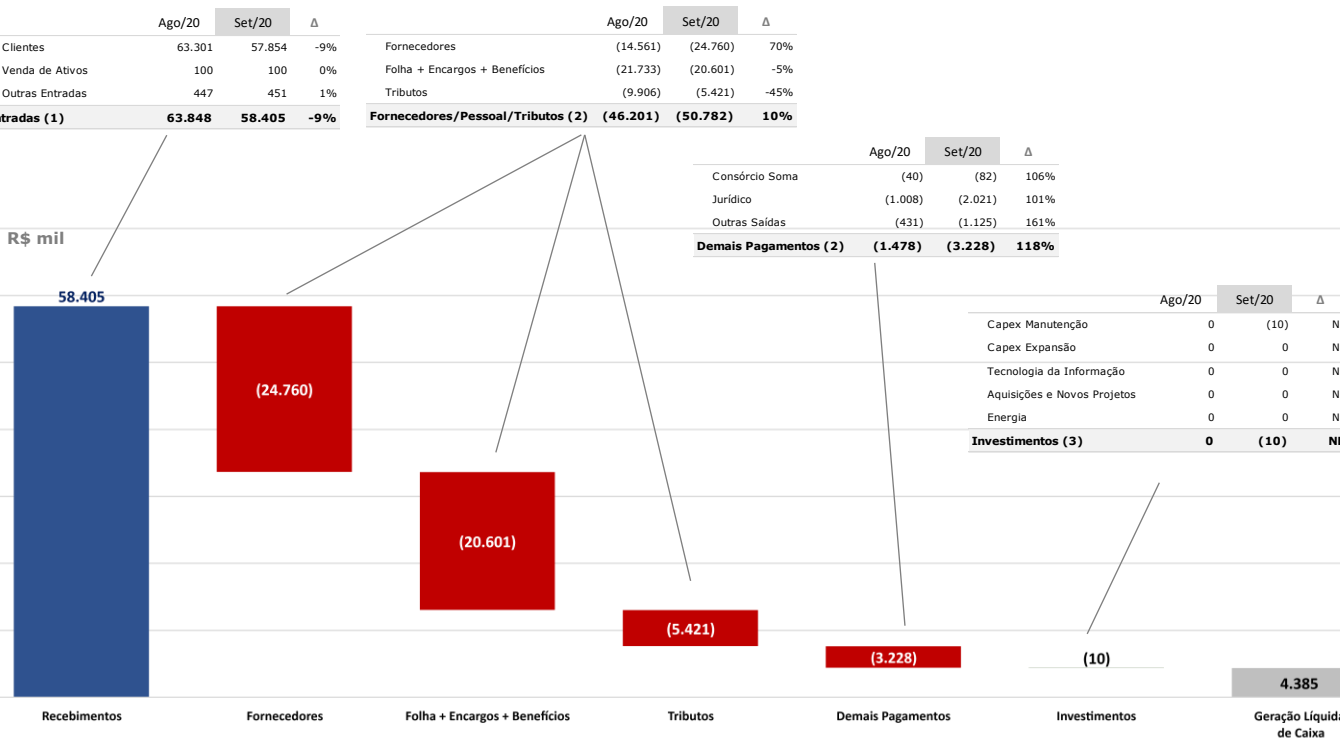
| | Ago/20 | Set/20 | Δ |
|---|---|---|---|
| Clientes | 63.301 | 57.854 | -9% |
| Venda de Ativos | 100 | 100 | 0% |
| Outras Entradas | 447 | 451 | 1% |
| ntradas (1) | 63.848 | 58.405 | -9% |

| | Ago/20 | Set/20 | Δ |
|---|---|---|---|
| Fornecedores | (14.561) | (24.760) | 70% |
| Folha + Encargos + Benefícios | (21.733) | (20.601) | -5% |
| Tributos | (9.906) | (5.421) | -45% |
| Fornecedores/Pessoal/Tributos (2) | (46.201) | (50.782) | 10% |

| | Ago/20 | Set/20 | Δ |
|---|---|---|---|
| Consórcio Soma | (40) | (82) | 106% |
| Jurídico | (1.008) | (2.021) | 101% |
| Outras Saídas | (431) | (1.125) | 161% |
| Demais Pagamentos (2) | (1.478) | (3.228) | 118% |

| | Ago/20 | Set/20 | Δ |
|---|---|---|---|
| Capex Manutenção | 0 | (10) | N |
| Capex Expansão | 0 | 0 | N |
| Tecnologia da Informação | 0 | 0 | N |
| Aquisições e Novos Projetos | 0 | 0 | N |
| Energia | 0 | 0 | N |
| Investimentos (3) | 0 | (10) | N |

R$ mil

58.405
(24.760)
(20.601)
(5.421)
(3.228)
(10)
4.385

Recebimentos
Fornecedores
Folha + Encargos + Benefícios
Tributos
Demais Pagamentos
Investimentos
Geração Líquid de Caixa